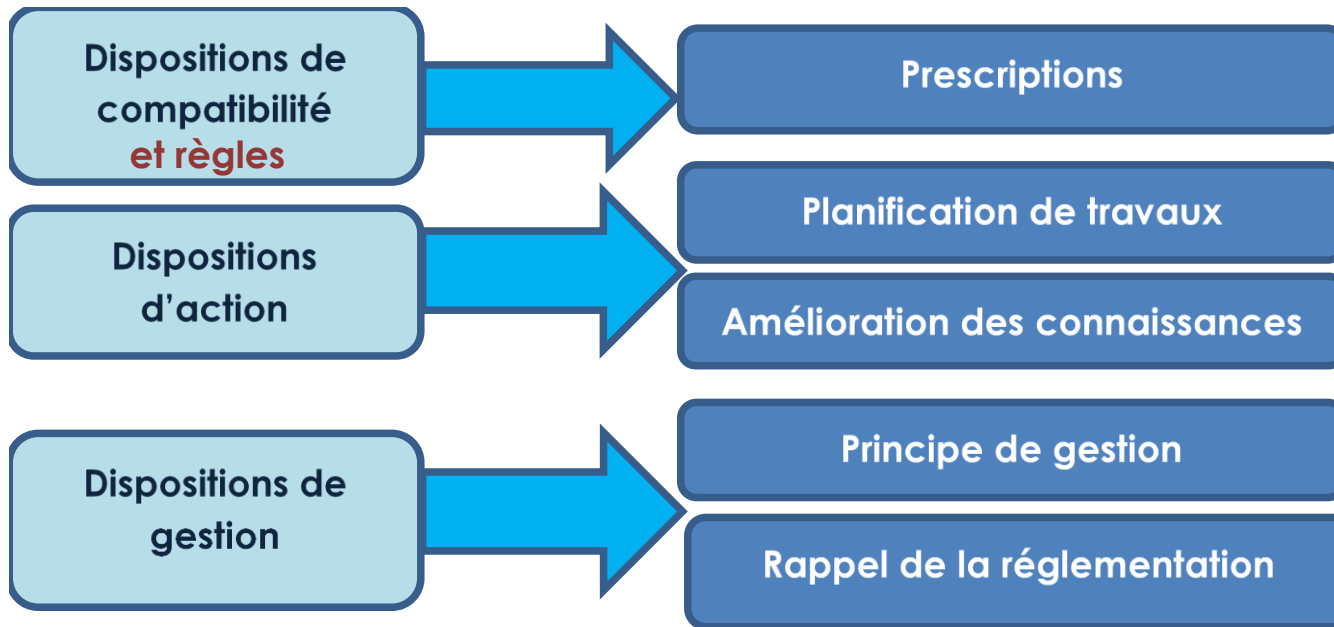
Dispositions de compatibilité et règles

Prescriptions

Dispositions d'action

Planification de travaux

Amélioration des connaissances

Dispositions de gestion

Principe de gestion

Rappel de la réglementation